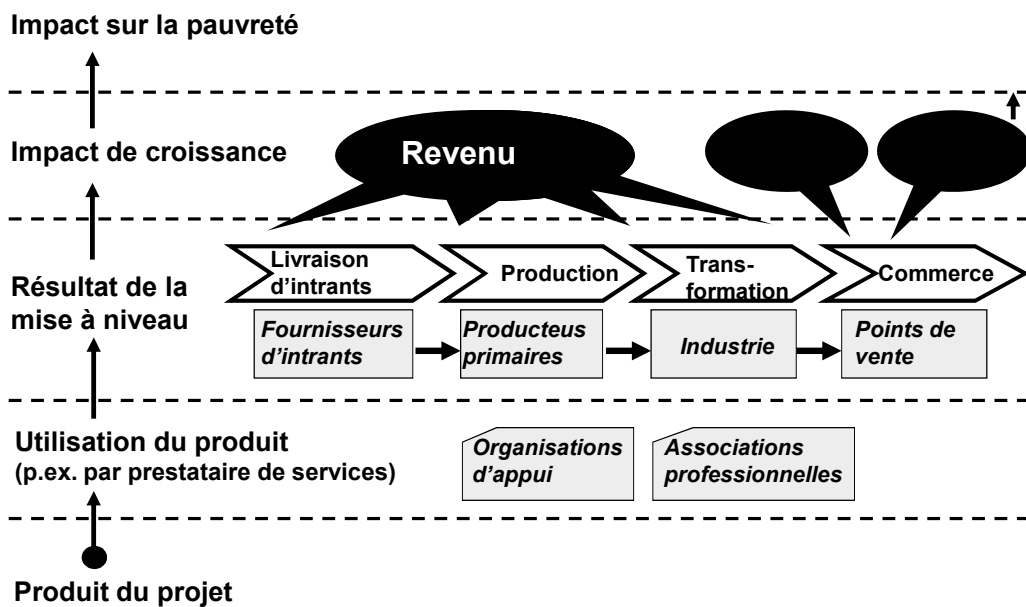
Impact sur la pauvreté

Impact de croissance

Revenu

Résultat de la mise à niveau

Livraison d'intrants

Production

Transformation

Commerce

Fournisseurs d'intrants

Producteus primaires

Industrie

Points de vente

Utilisation du produit
(p.ex. par prestataire de services)

Organisations d'appui

Associations professionnelles

Produit du projet